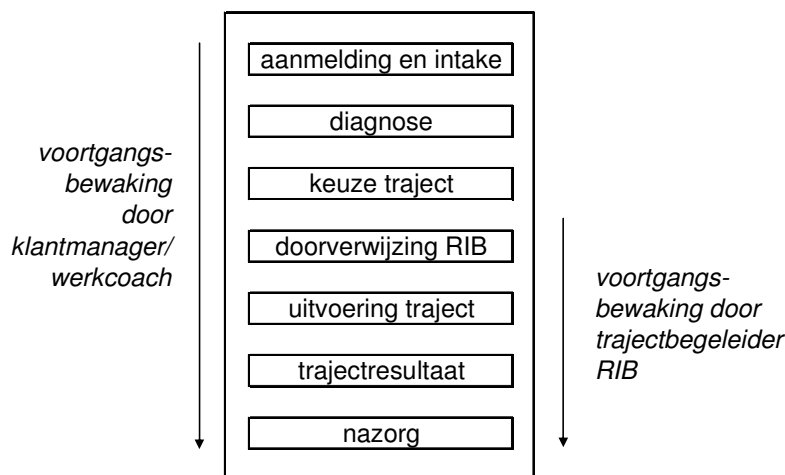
voortgangsbewaking door klantmanager/ werkcoach

aanmelding en intake

diagnose

keuze traject

doorverwijzing RIB

uitvoering traject

trajectresultaat

nazorg

voortgangsbewaking door trajectbegeleider RIB